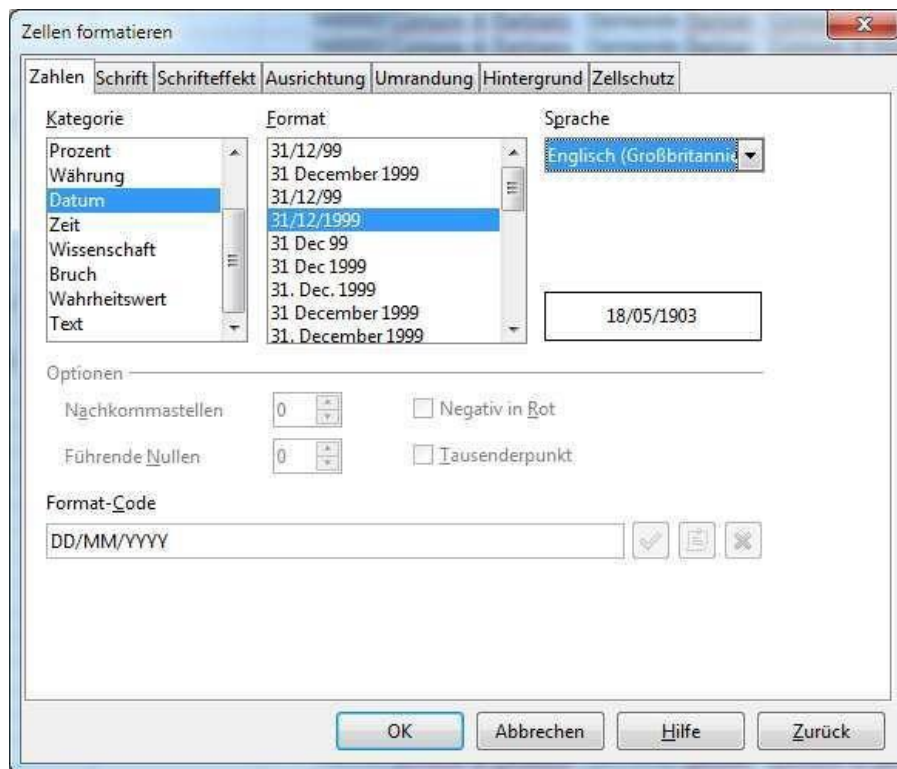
Zellen formatieren

Zahlen | Schrift | Schrifteffekt | Ausrichtung | Umrandung | Hintergrund | Zellschutz

Kategorie
Prozent
Währung
Datum
Zeit
Wissenschaft
Bruch
Wahrheitswert
Text

Format
31/12/99
31 December 1999
31/12/99
31/12/1999
31 Dec 99
31 Dec 1999
31. Dec. 1999
31 December 1999
31. December 1999

Sprache
Englisch (Großbritannie

18/05/1903

Optionen
Nachkommastellen 0
Negativ in Rot
Führende Nullen 0
Tausenderpunkt

Format-Code
DD/MM/YYYY

OK
Abbrechen
Hilfe
Zurück